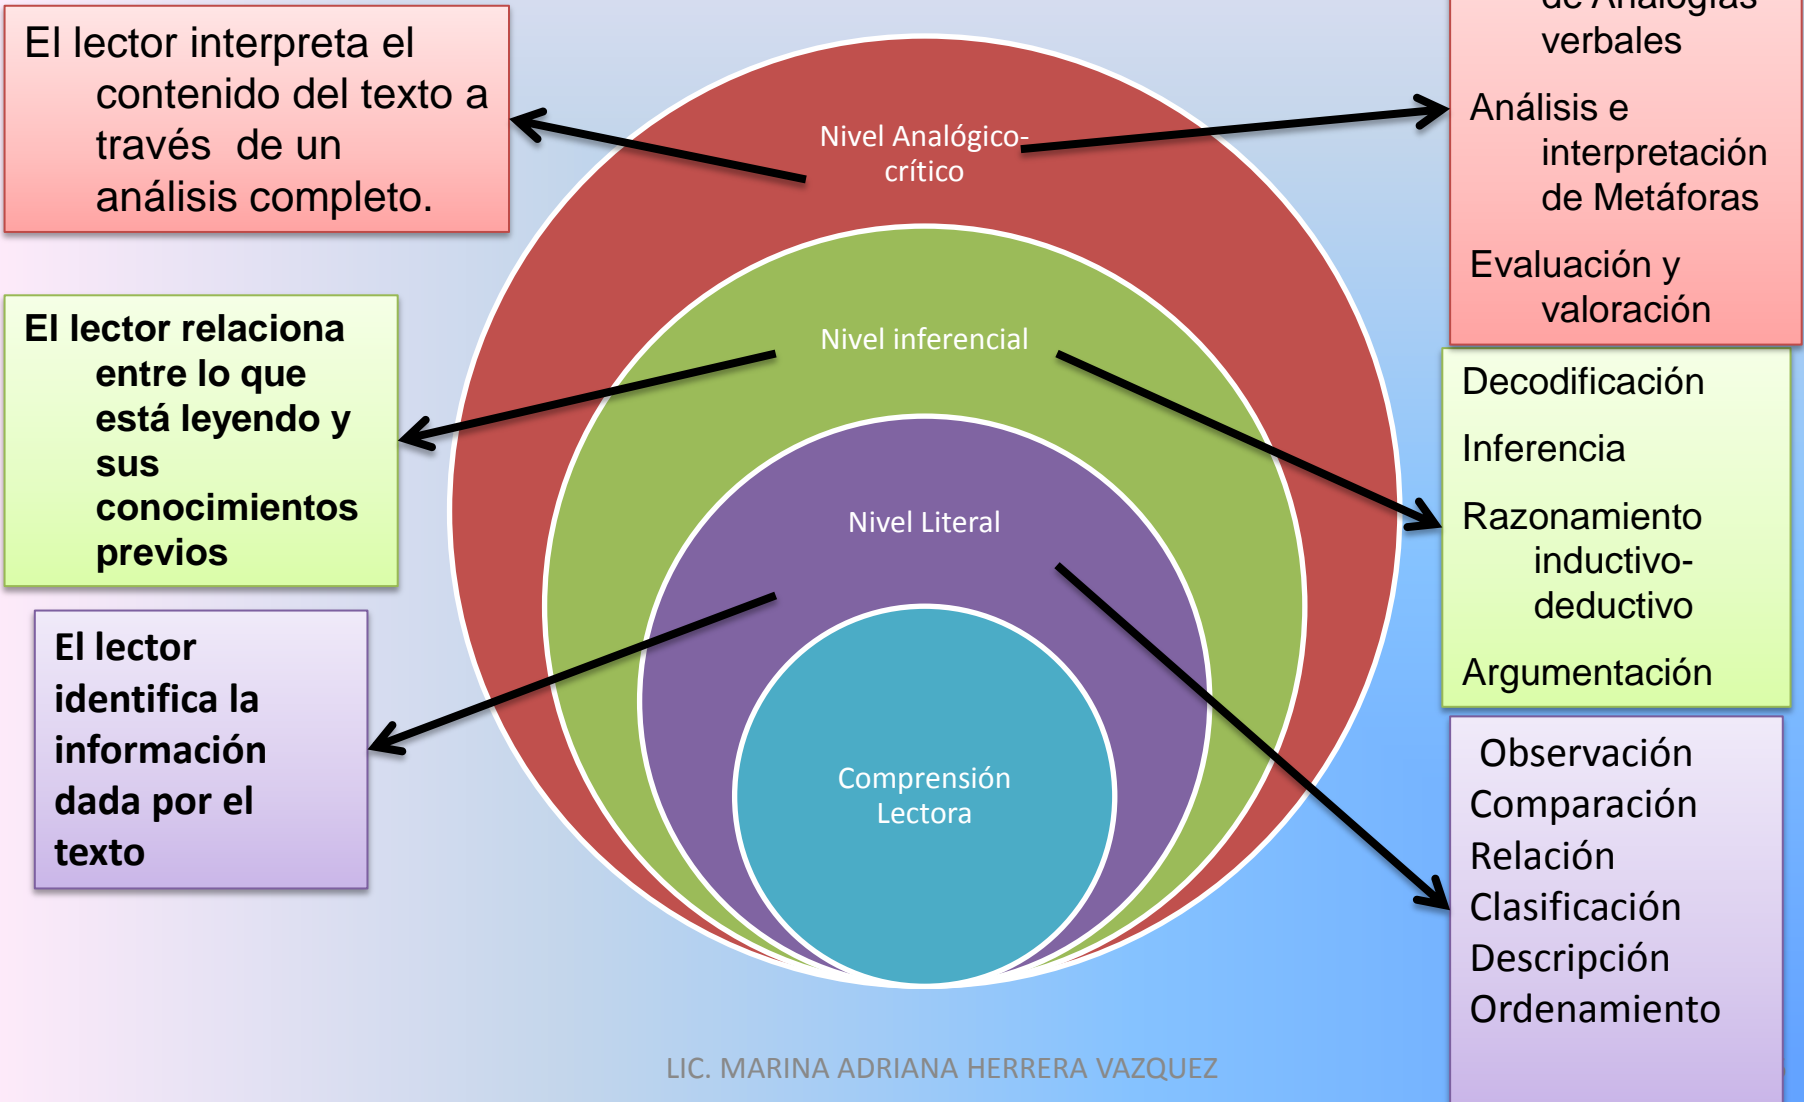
El lector interpreta el contenido del texto a través de un análisis completo.

El lector relaciona entre lo que está leyendo y sus conocimientos previos

El lector identifica la información dada por el texto

Nivel Analógico-crítico

Nivel inferencial

Nivel Literal

Comprensión Lectora

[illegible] de Analogías verbales

Análisis e interpretación de Metáforas

Evaluación y valoración

Decodificación

Inferencia

Razonamiento inductivo-deductivo

Argumentación

Observación
Comparación
Relación
Clasificación
Descripción
Ordenamiento

LIC. MARINA ADRIANA HERRERA VAZQUEZ